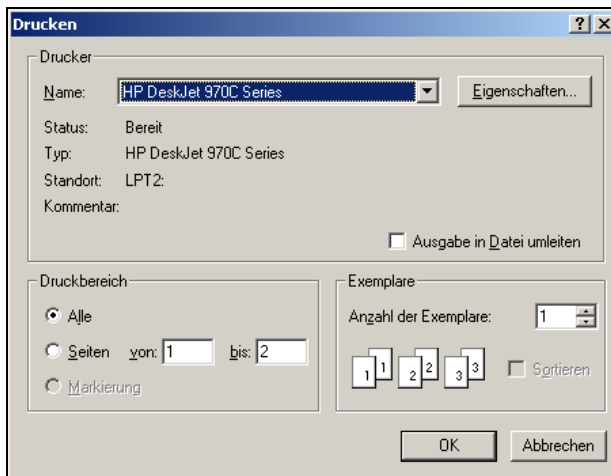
Drucken

?

X

Drucker

Name: HP DeskJet 970C Series

Eigenschaften...

Status: Bereit

Typ: HP DeskJet 970C Series

Standort: LPT2:

Kommentar:

Ausgabe in Datei umleiten

Druckbereich

Alle

Seiten von: 1 bis: 2

Markierung

Exemplare

Anzahl der Exemplare: 1

1 1 2 2 3 3

Sortieren

OK

Abbrechen